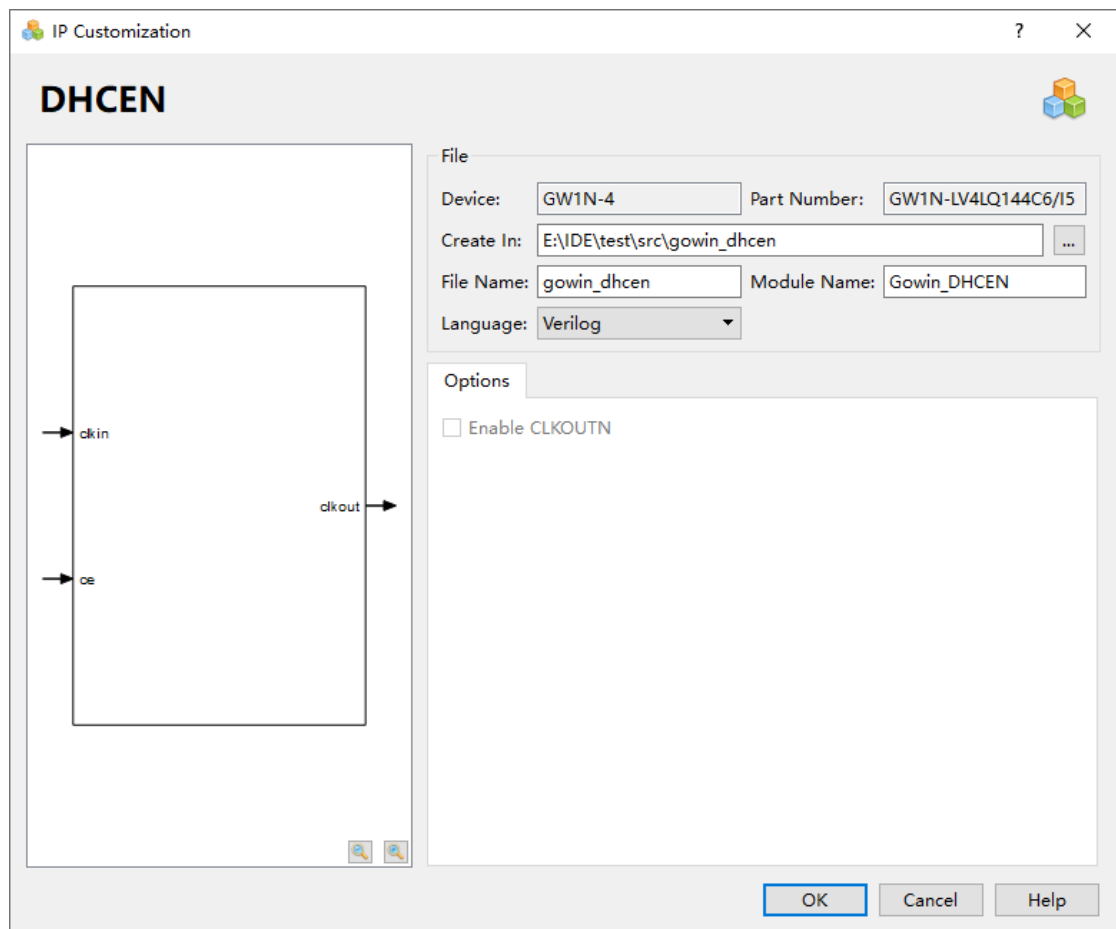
IP Customization

?

DHCEN

clkin

ce

clkout

File

Device: GW1N-4

Part Number: GW1N-LV4LQ144C6/I5

Create In: E:\IDE\test\src\gowin_dhcen

...

File Name: gowin_dhcen

Module Name: Gowin_DHCEN

Language: Verilog

Options

Enable CLKOUTN

OK

Cancel

Help